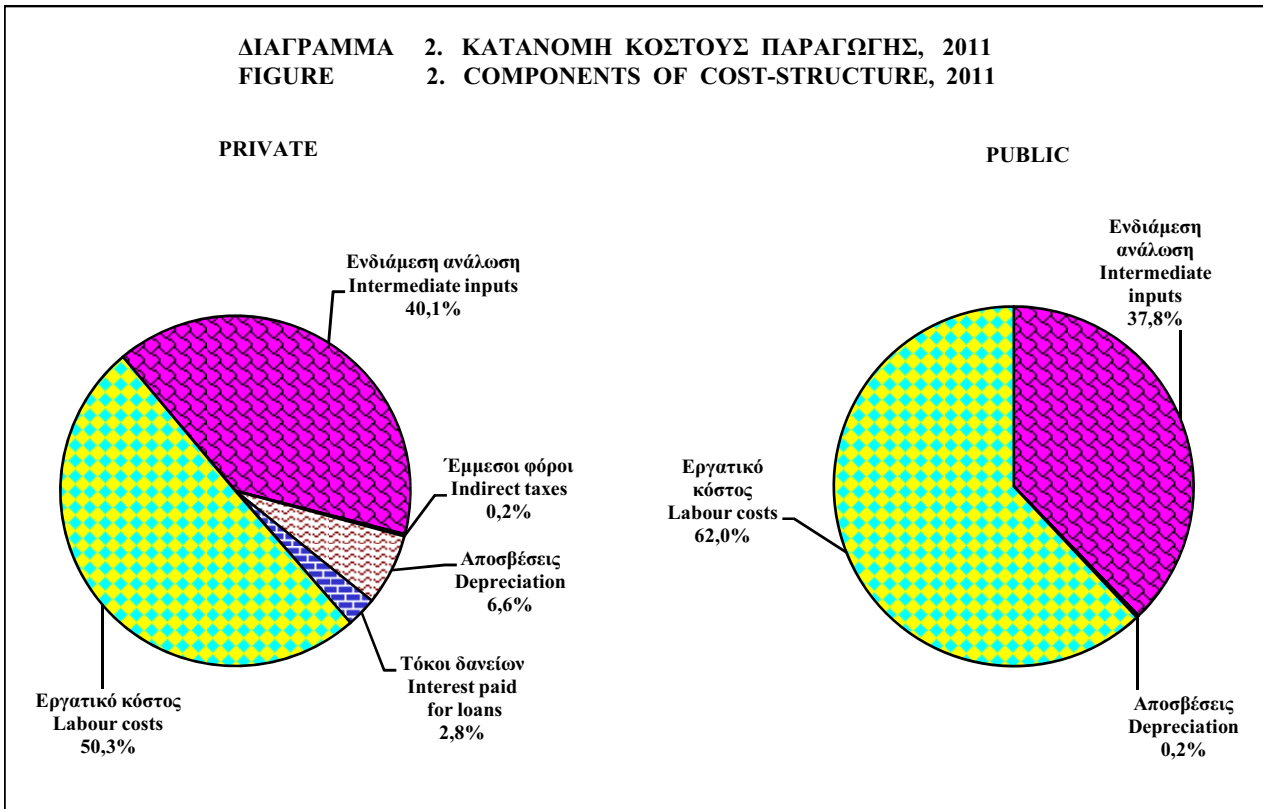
ΔΙΑΓΡΑΜΜΑ 2. ΚΑΤΑΝΟΜΗ ΚΟΣΤΟΥΣ ΠΑΡΑΓΩΓΗΣ, 2011
FIGURE 2. COMPONENTS OF COST-STRUCTURE, 2011

PRIVATE

Ενδιάμεση ανάλωση
Intermediate inputs
40,1%

Έμμεσοι φόροι
Indirect taxes
0,2%

Αποσβέσεις
Depreciation
6,6%

Τόκοι δανείων
Interest paid for loans
2,8%

Εργατικό κόστος
Labour costs
50,3%

PUBLIC

Ενδιάμεση ανάλωση
Intermediate inputs
37,8%

Εργατικό κόστος
Labour costs
62,0%

Αποσβέσεις
Depreciation
0,2%